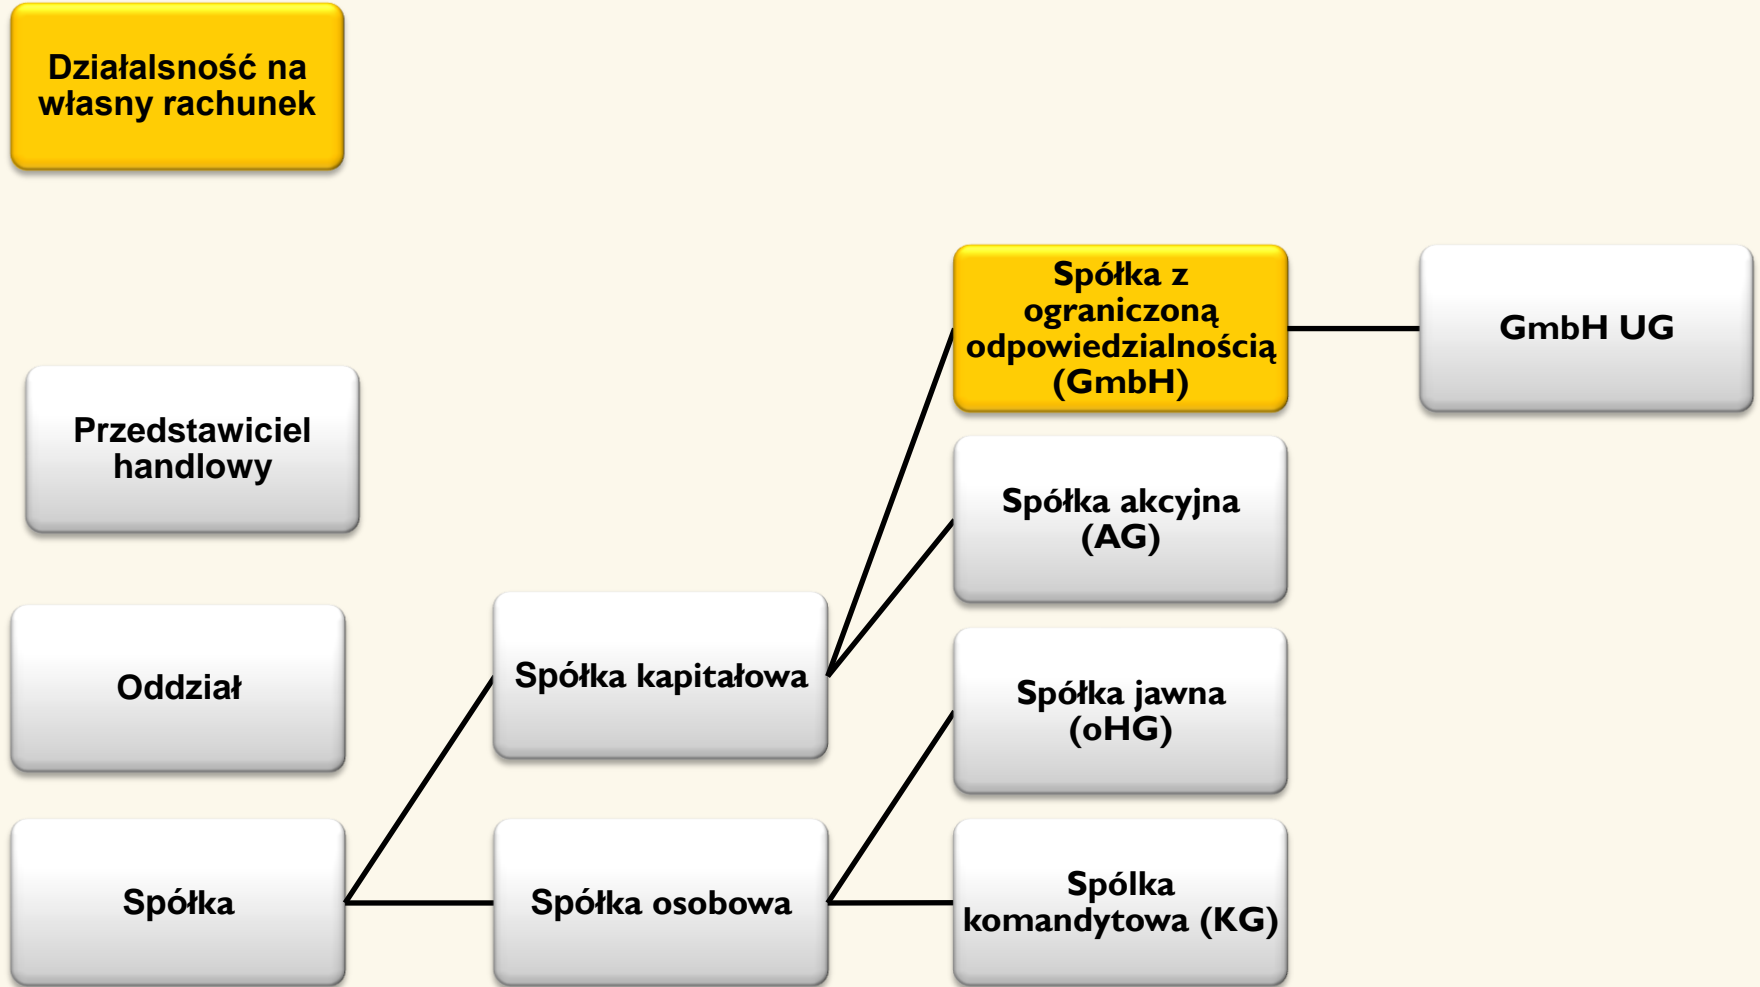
Działalsność na własny rachunek

Przedstawiciel handlowy

Oddział

Spółka

Spółka kapitałowa

Spółka osobowa

Spółka z ograniczoną odpowiedzialnością (GmbH)

GmbH UG

Spółka akcyjna (AG)

Spółka jawna (oHG)

Spólka komandytowa (KG)